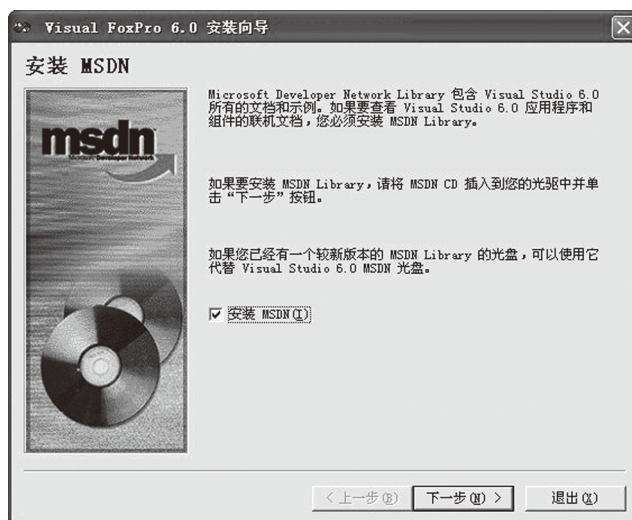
Visual FoxPro 6.0 安装向导

安装 MSDN

msdn
Microsoft Developer Network

Microsoft Developer Network Library 包含 Visual Studio 6.0 所有的文档和示例。如果要查看 Visual Studio 6.0 应用程序和组件的联机文档，您必须安装 MSDN Library。

如果要安装 MSDN Library，请将 MSDN CD 插入到您的光驱中并单击“下一步”按钮。

如果您已经有一个较新版本的 MSDN Library 的光盘，可以使用它代替 Visual Studio 6.0 MSDN 光盘。

☑ 安装 MSDN(I)

< 上一步(B)　下一步(N) >　退出(X)